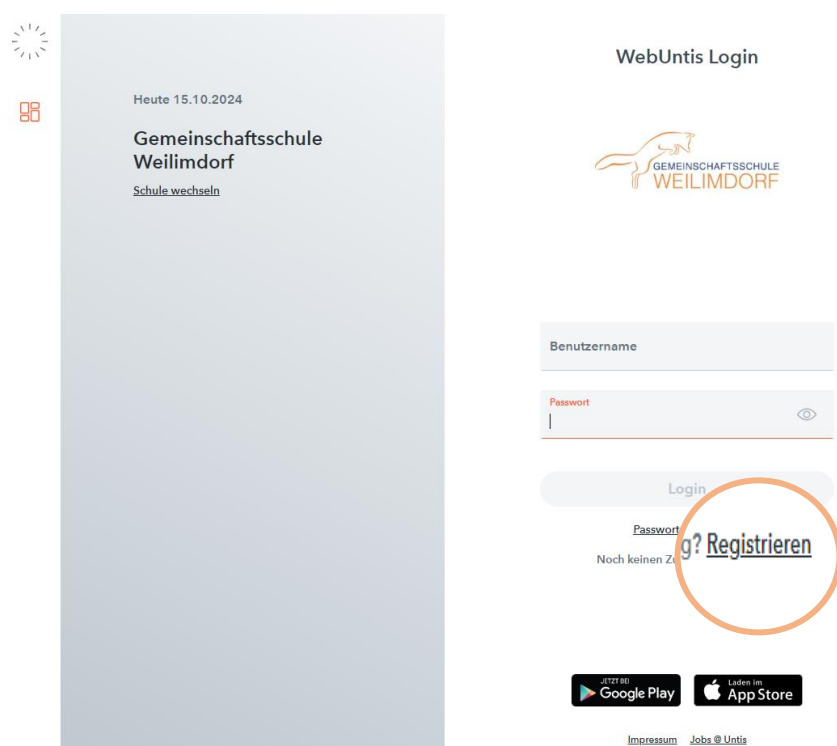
Heute 15.10.2024

Gemeinschaftsschule Weilimdorf

Schule wechseln

WebUntis Login

GEMEINSCHAFTSSCHULE WEILIMDORF

Benutzername

Passwort

Login

Passwort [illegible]

Noch keinen Z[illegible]g? Registrieren

JETZT BEI Google Play

Laden im App Store

Impressum Jobs @ Untis